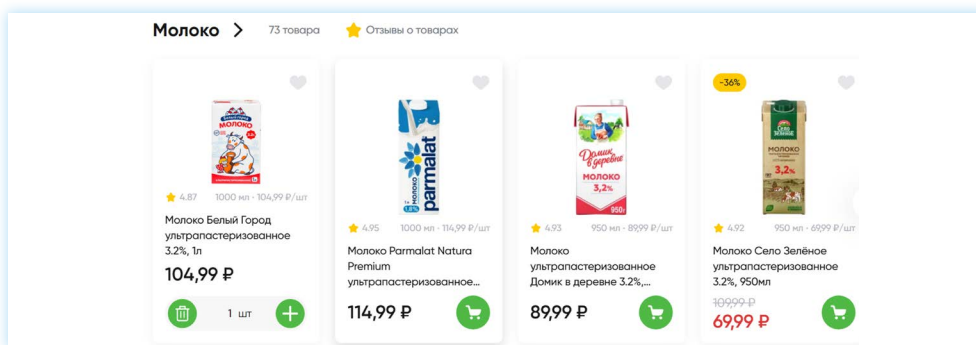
Молоко >
73 товара
Отзывы о товарах

МОЛОКО

4.87 1000 мл · 104,99 ₽/шт

Молоко Белый Город ультрапастеризованное 3.2%, 1л

104,99 ₽

1 шт

parmalat
МОЛОКО

4.95 1000 мл · 114,99 ₽/шт

Молоко Parmalat Natura Premium ультрапастеризованное...

114,99 ₽

Домик в деревне
МОЛОКО
3,2%
950г

4.93 950 мл · 89,99 ₽/шт

Молоко ультрапастеризованное Домик в деревне 3.2%,...

89,99 ₽

-36%

Село Зелёное
МОЛОКО
3,2%

4.92 950 мл · 69,99 ₽/шт

Молоко Село Зелёное ультрапастеризованное 3.2%, 950мл

109,99 ₽
69,99 ₽